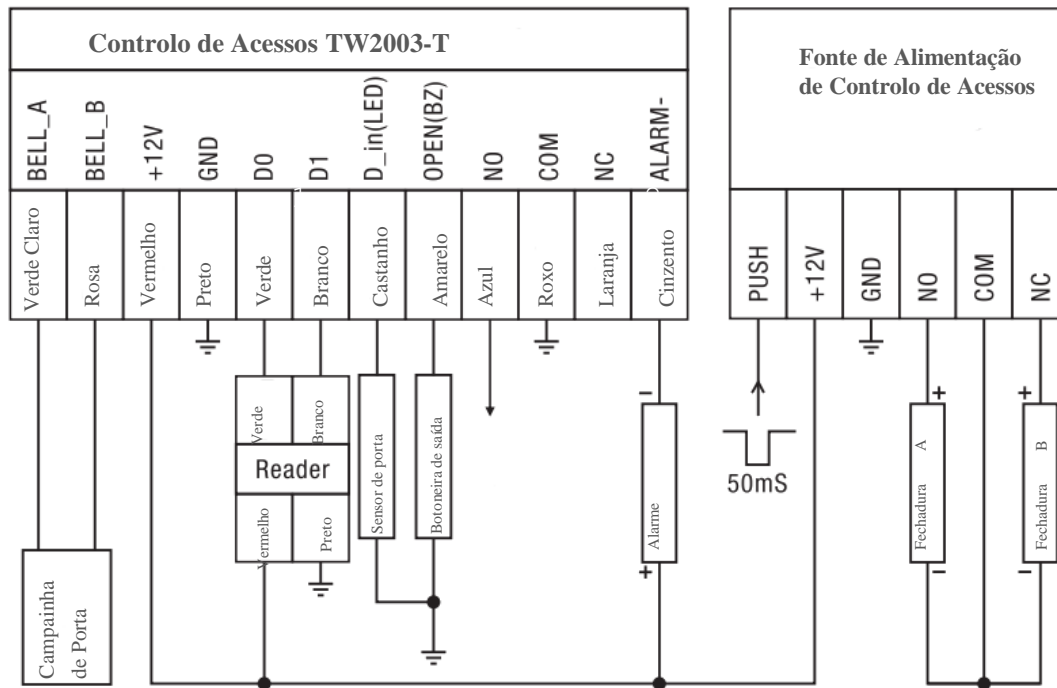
Controlo de Acessos TW2003-T

| BELL_A | BELL_B | +12V | GND | D0 | D1 | D_in(LED) | OPEN(BZ) | NO | COM | NC | ALARM- |
|---|---|---|---|---|---|---|---|---|---|---|---|
| Verde Claro | Rosa | Vermelho | Preto | Verde | Branco | Castanho | Amarelo | Azul | Roxo | Laranja | Cinzento |

Fonte de Alimentação de Controlo de Acessos

| PUSH | +12V | GND | NO | COM | NC |
|---|---|---|---|---|---|

Verde
Branco
Reader
Vermelho
Preto

Sensor de porta

Botoneira de saída

−
Alarme
+

50mS

+
Fechadura A
−

+
Fechadura B
−

Campainha de Porta